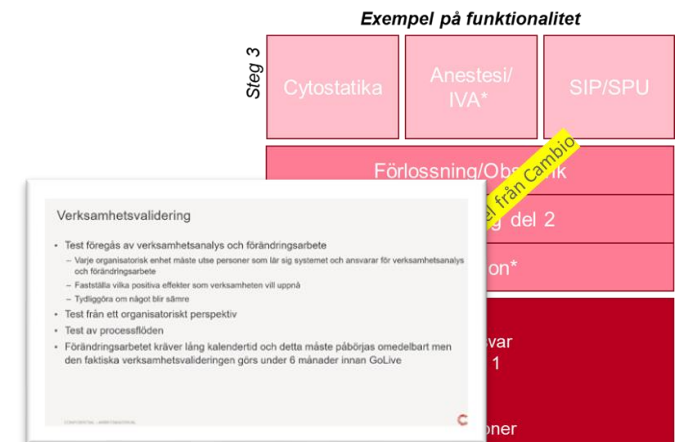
Exempel på funktionalitet

Steg 3

Cytostatika

Anestesi/ IVA*

SIP/SPU

Förlossning/Obs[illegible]ik

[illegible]el från Cambio

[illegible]g del 2

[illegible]on*

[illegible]var

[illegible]1

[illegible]oner

Verksamhetsvalidering

- Test föregås av verksamhetsanalys och förändringsarbete
 – Varje organisatorisk enhet måste utse personer som lär sig systemet och ansvarar för verksamhetsanalys och förändringsarbete
 – Fastställa vilka positiva effekter som verksamheten vill uppnå
 – Tydliggöra om något blir sämre
- Test från ett organisatoriskt perspektiv
- Test av processflöden
- Förändringsarbetet kräver lång kalendertid och detta måste påbörjas omedelbart men den faktiska verksamhetsvalideringen görs under 6 månader innan GoLive

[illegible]